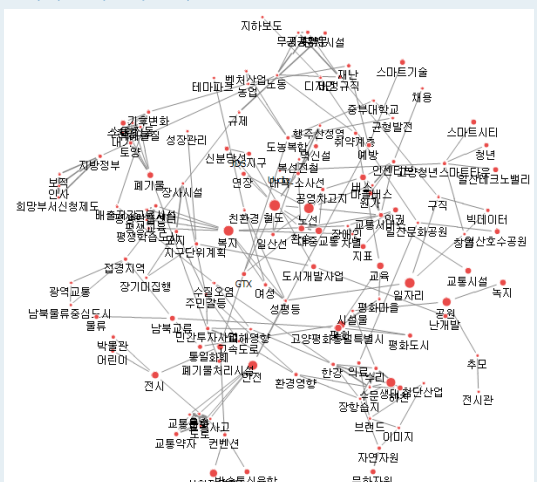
지하보도
무공해시설
벤처산업
재난
스마트기술
테마파크
농업
도로
디지털
채용
규제
중부대학교
기후변화
성장관리
균형발전
스마트시티
자치정부
청년
보육
폐기물
인사
장사시설
희망부서신청제도
평생학습도시
복지
지구단위계획
친환경 철도
일산선
노선
도시개발사업
교육
구직
빅데이터
교통시설
녹지
일자리
공원
접경지역
장기미집행
광역교통
수질오염
주민참여
남북물류중심도시
물류
남북교류
성평등
여성
GTX
평화마을
고양평화특별시
평화도시
박물관
어린이
통일화해
폐기물처리시설
안전
환경영향
한강 의료
장항습지
브랜드
이미지
전시
교통약자
컨벤션
자연자원
추모
전시관
난개발
교통사고